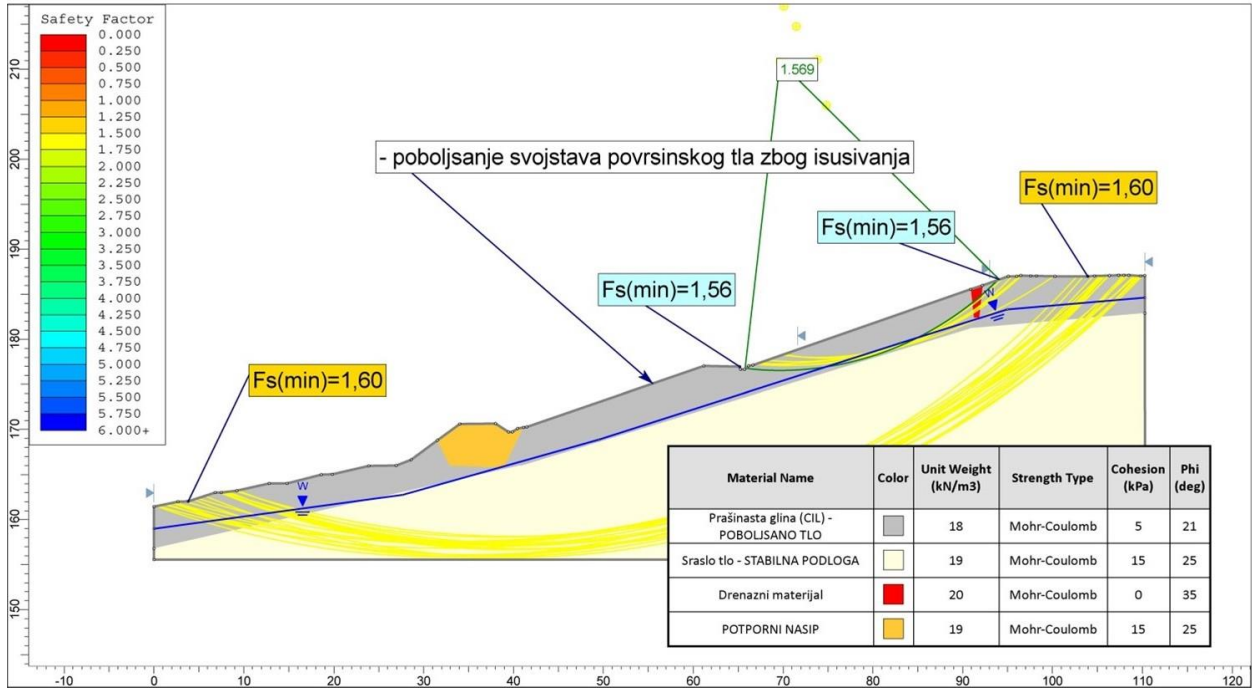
Safety Factor
0.000
0.250
0.500
0.750
1.000
1.250
1.500
1.750
2.000
2.250
2.500
2.750
3.000
3.250
3.500
3.750
4.000
4.250
4.500
4.750
5.000
5.250
5.500
5.750
6.000+

1.569

- poboljsanje svojstava povrsinskog tla zbog isusivanja

Fs(min)=1,60

Fs(min)=1,56

Fs(min)=1,56

Fs(min)=1,60

W

W

| Material Name | Color | Unit Weight (kN/m3) | Strength Type | Cohesion (kPa) | Phi (deg) |
|---|---|---|---|---|---|
| Prašinasta glina (CIL) - POBOLJSANO TLO | | 18 | Mohr-Coulomb | 5 | 21 |
| Sraslo tlo - STABILNA PODLOGA | | 19 | Mohr-Coulomb | 15 | 25 |
| Drenazni materijal | | 20 | Mohr-Coulomb | 0 | 35 |
| POTPORNI NASIP | | 19 | Mohr-Coulomb | 15 | 25 |

210
200
190
180
170
160
150

-10
0
10
20
30
40
50
60
70
80
90
100
110
120